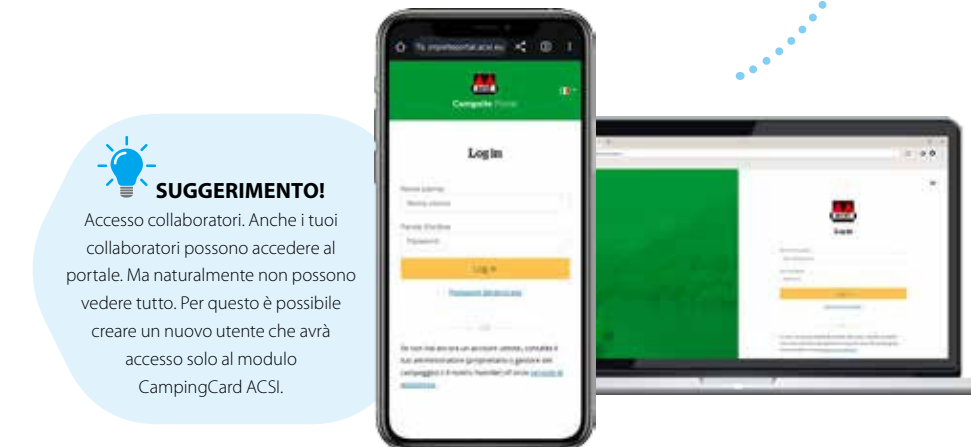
SUGGERIMENTO!

Accesso collaboratori. Anche i tuoi collaboratori possono accedere al portale. Ma naturalmente non possono vedere tutto. Per questo è possibile creare un nuovo utente che avrà accesso solo al modulo CampingCard ACSI.

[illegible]

Campsite Portal

Log in

Nome utente

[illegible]

Parola d'ordine

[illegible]

Log in

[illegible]

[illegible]

Log in